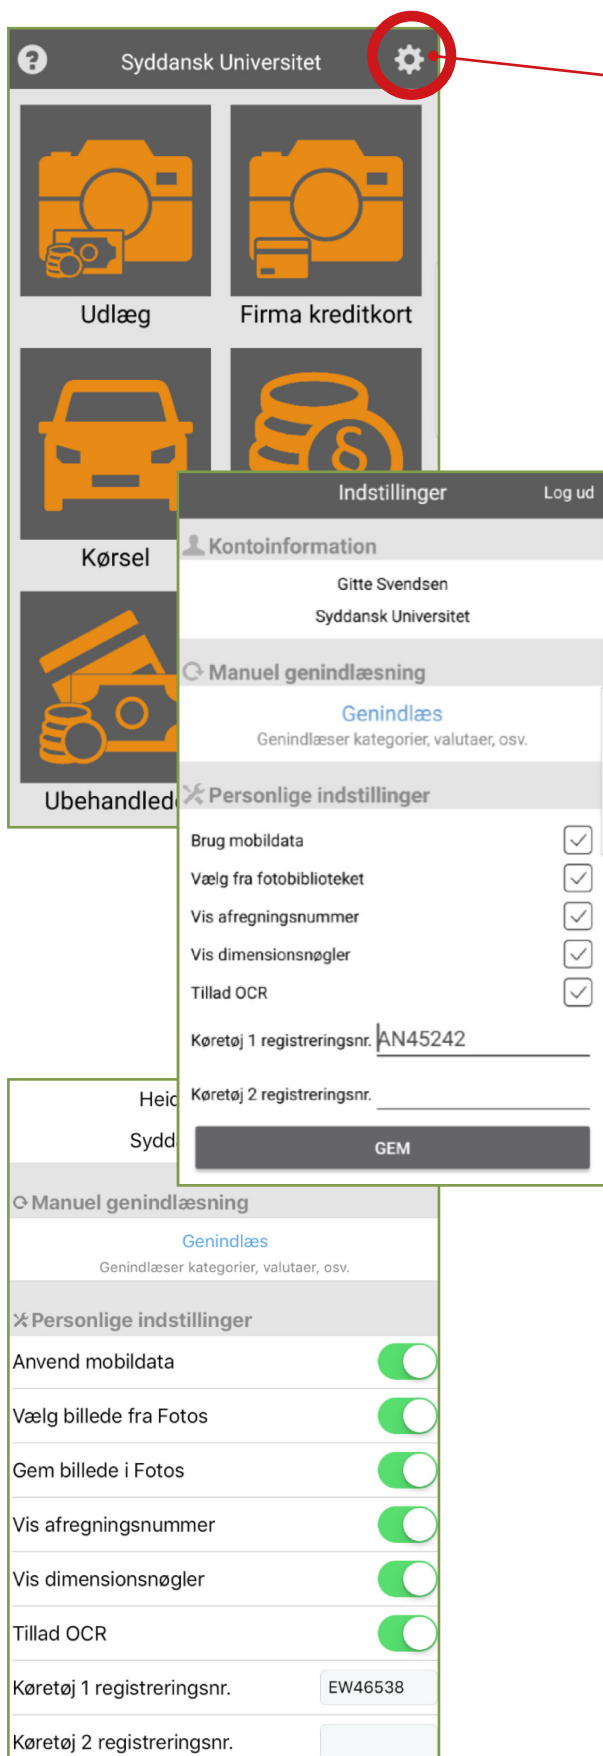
Syddansk Universitet

Udlæg

Firma kreditkort

Kørsel

Ubehandled

Indstillinger

Log ud

Kontoinformation

Gitte Svendsen

Syddansk Universitet

Manuel genindlæsning

Genindlæs

Genindlæser kategorier, valutaer, osv.

Personlige indstillinger

Brug mobildata

Vælg fra fotobiblioteket

Vis afregningsnummer

Vis dimensionsnøgler

Tillad OCR

Køretøj 1 registreringsnr. AN45242

Køretøj 2 registreringsnr.

GEM

Heid

Sydd

Manuel genindlæsning

Genindlæs

Genindlæser kategorier, valutaer, osv.

Personlige indstillinger

Anvend mobildata

Vælg billede fra Fotos

Gem billede i Fotos

Vis afregningsnummer

Vis dimensionsnøgler

Tillad OCR

Køretøj 1 registreringsnr. EW46538

Køretøj 2 registreringsnr.